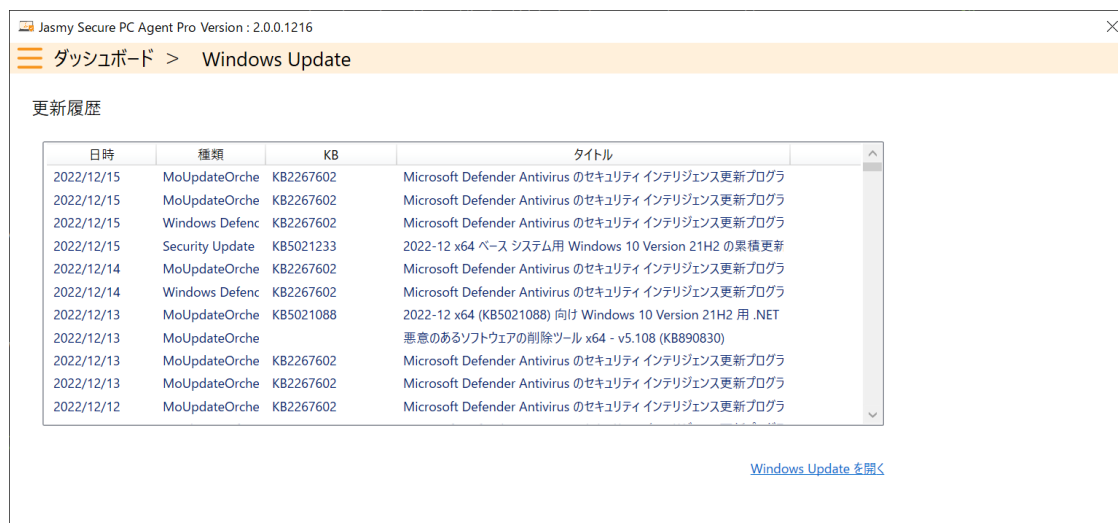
Jasmy Secure PC Agent Pro Version : 2.0.0.1216

ダッシュボード > Windows Update

更新履歴

| 日時 | 種類 | KB | タイトル |
|---|---|---|---|
| 2022/12/15 | MoUpdateOrche | KB2267602 | Microsoft Defender Antivirus のセキュリティ インテリジェンス更新プログラ |
| 2022/12/15 | MoUpdateOrche | KB2267602 | Microsoft Defender Antivirus のセキュリティ インテリジェンス更新プログラ |
| 2022/12/15 | Windows Defenc | KB2267602 | Microsoft Defender Antivirus のセキュリティ インテリジェンス更新プログラ |
| 2022/12/15 | Security Update | KB5021233 | 2022-12 x64 ベース システム用 Windows 10 Version 21H2 の累積更新 |
| 2022/12/14 | MoUpdateOrche | KB2267602 | Microsoft Defender Antivirus のセキュリティ インテリジェンス更新プログラ |
| 2022/12/14 | Windows Defenc | KB2267602 | Microsoft Defender Antivirus のセキュリティ インテリジェンス更新プログラ |
| 2022/12/13 | MoUpdateOrche | KB5021088 | 2022-12 x64 (KB5021088) 向け Windows 10 Version 21H2 用 .NET |
| 2022/12/13 | MoUpdateOrche | | 悪意のあるソフトウェアの削除ツール x64 - v5.108 (KB890830) |
| 2022/12/13 | MoUpdateOrche | KB2267602 | Microsoft Defender Antivirus のセキュリティ インテリジェンス更新プログラ |
| 2022/12/13 | MoUpdateOrche | KB2267602 | Microsoft Defender Antivirus のセキュリティ インテリジェンス更新プログラ |
| 2022/12/12 | MoUpdateOrche | KB2267602 | Microsoft Defender Antivirus のセキュリティ インテリジェンス更新プログラ |

Windows Update を開く